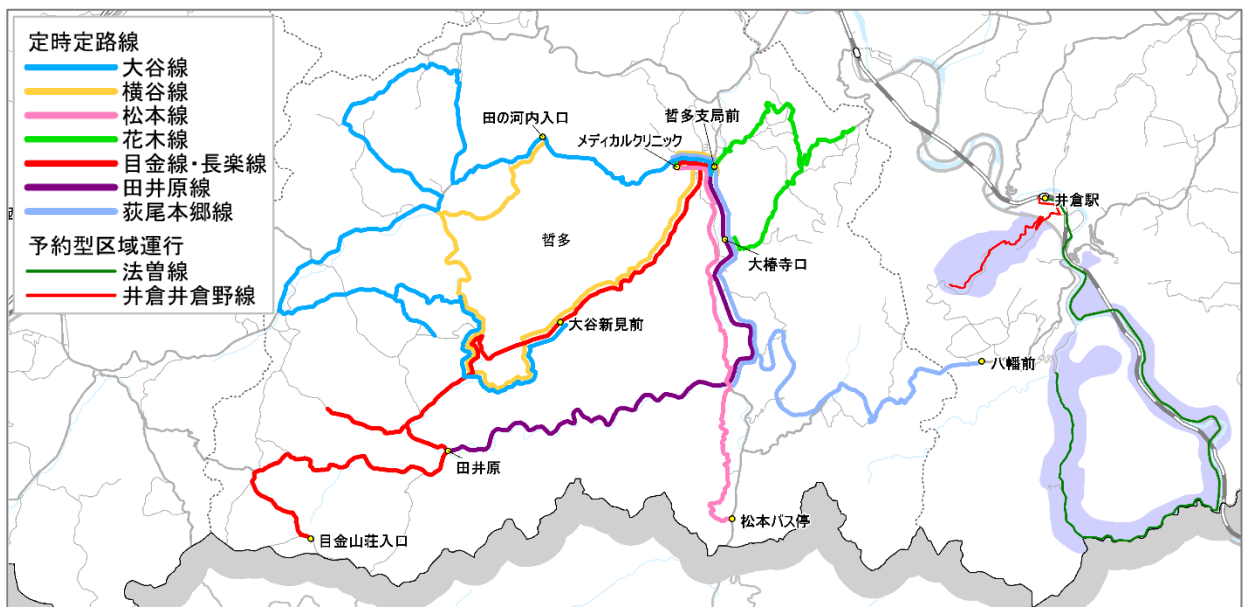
定時定路線
大谷線
横谷線
松本線
花木線
目金線・長楽線
田井原線
荻尾本郷線
予約型区域運行
法曽線
井倉井倉野線

田の河内入口
哲多支局前
メディカルクリニック
哲多
大椿寺口
井倉駅
大谷新見前
八幡前
田井原
松本バス停
目金山荘入口